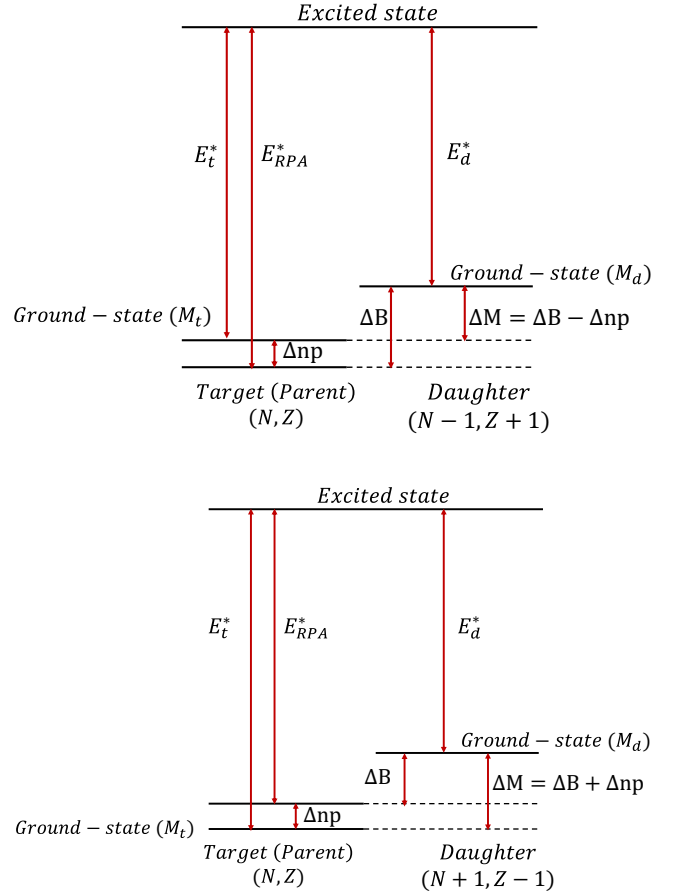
$Excited\ state$

$E_t^*$

$E_{RPA}^*$

$E_d^*$

$Ground - state\ (M_d)$

$Ground - state\ (M_t)$

$\Delta B$

$\Delta M = \Delta B - \Delta np$

$\Delta np$

$Target\ (Parent)$
$(N, Z)$

$Daughter$
$(N-1, Z+1)$

$Excited\ state$

$E_t^*$

$E_{RPA}^*$

$E_d^*$

$Ground - state\ (M_d)$

$\Delta B$

$\Delta M = \Delta B + \Delta np$

$\Delta np$

$Ground - state\ (M_t)$

$Target\ (Parent)$
$(N, Z)$

$Daughter$
$(N+1, Z-1)$